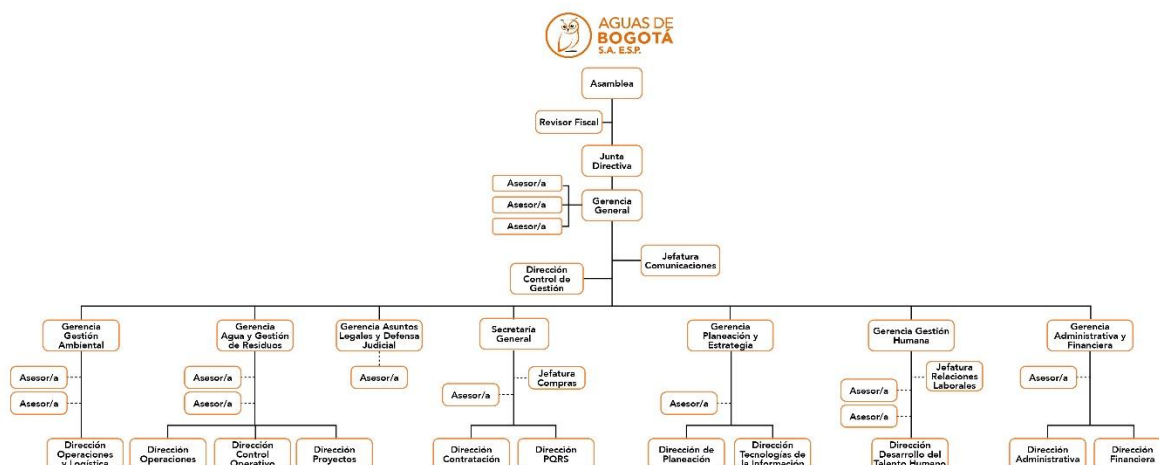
AGUAS DE BOGOTÁ S.A. E.S.P.

Asamblea

Revisor Fiscal

Junta Directiva

Asesor/a

Asesor/a

Asesor/a

Gerencia General

Jefatura Comunicaciones

Dirección Control de Gestión

Gerencia Gestión Ambiental

Asesor/a

Asesor/a

Dirección Operaciones y Logística

Gerencia Agua y Gestión de Residuos

Asesor/a

Asesor/a

Dirección Operaciones

Dirección Control Operativo

Dirección Proyectos

Gerencia Asuntos Legales y Defensa Judicial

Asesor/a

Secretaría General

Jefatura Compras

Asesor/a

Dirección Contratación

Dirección PQRS

Gerencia Planeación y Estrategia

Asesor/a

Dirección de Planeación

Dirección Tecnologías de la Información

Gerencia Gestión Humana

Jefatura Relaciones Laborales

Asesor/a

Asesor/a

Dirección Desarrollo del Talento Humano

Gerencia Administrativa y Financiera

Asesor/a

Dirección Administrativa

Dirección Financiera